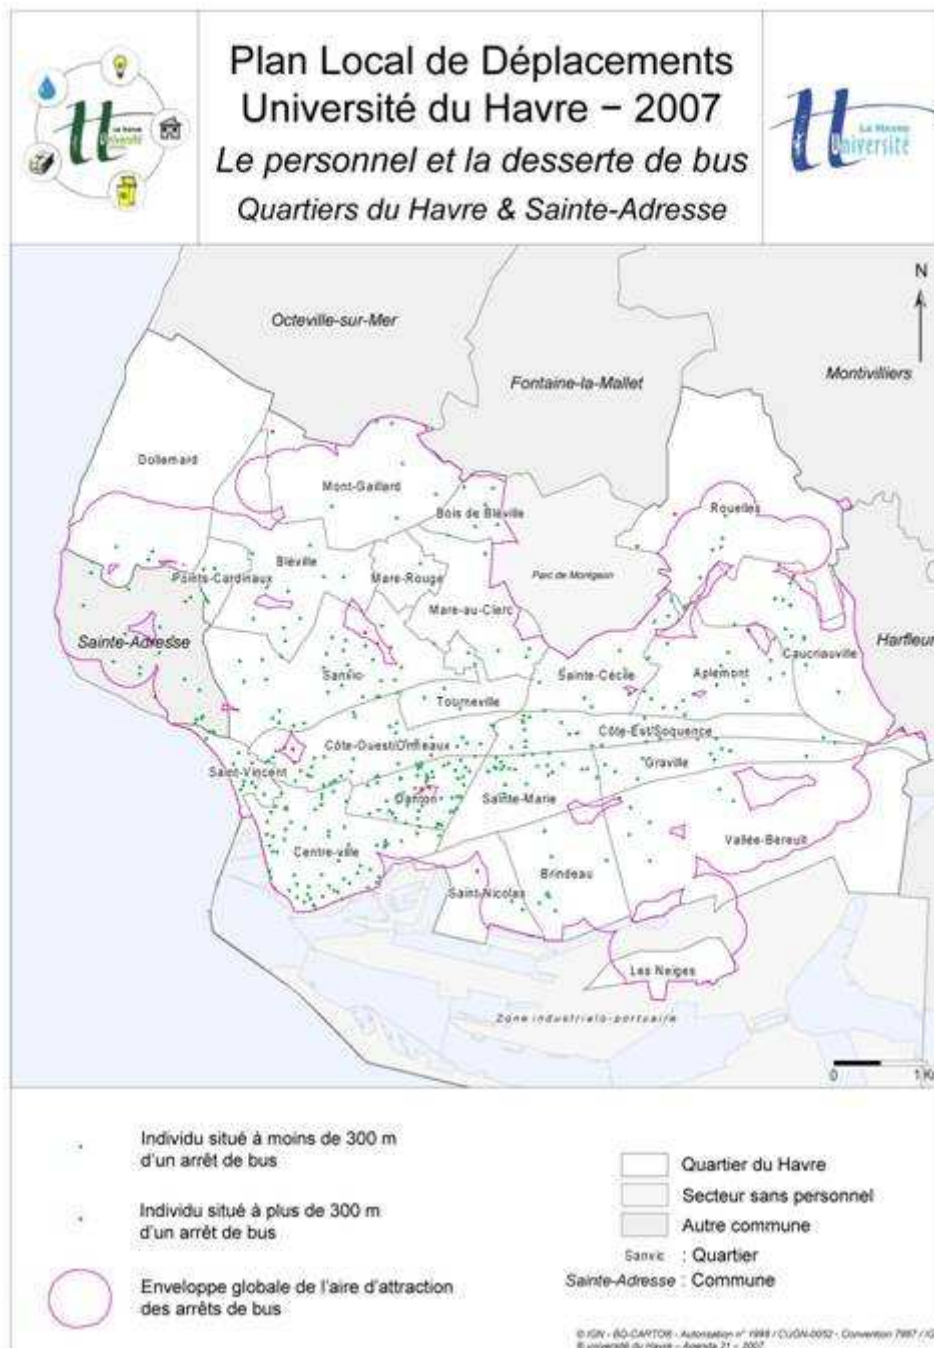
Le Havre Université

Plan Local de Déplacements
Université du Havre – 2007
Le personnel et la desserte de bus
Quartiers du Havre & Sainte-Adresse

Le Havre Université

N

Octeville-sur-Mer

Fontaine-la-Mallet

Montivilliers

Dollemard

Mont-Gaillard

Bois de Bléville

Rouelles

Bléville

Points-Cardinaux

Mare-Rouge

Parc de Montgeon

Mare-au-Clerc

Sainte-Adresse

Harfleur

Caucriauville

Sanvic

Sainte-Cécile

Aplemont

Tourneville

Côte-Est/Soquence

Côte-Ouest/Ormeaux

Saint-Vincent

Graville

Danton

Sainte-Marie

Vallée-Béreult

Centre-ville

Brindeau

Saint-Nicolas

Les Neiges

Zone industrielo-portuaire

0 1 K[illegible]

Individu situé à moins de 300 m d'un arrêt de bus

Individu situé à plus de 300 m d'un arrêt de bus

Enveloppe globale de l'aire d'attraction des arrêts de bus

Quartier du Havre

Secteur sans personnel

Autre commune

Sanvic : Quartier

Sainte-Adresse : Commune

© IGN - BD-CARTO® - Autorisation n° 1999 / CUGN-0052 - Convention 7987 / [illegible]
© université du Havre – Agenda 21 – 2007